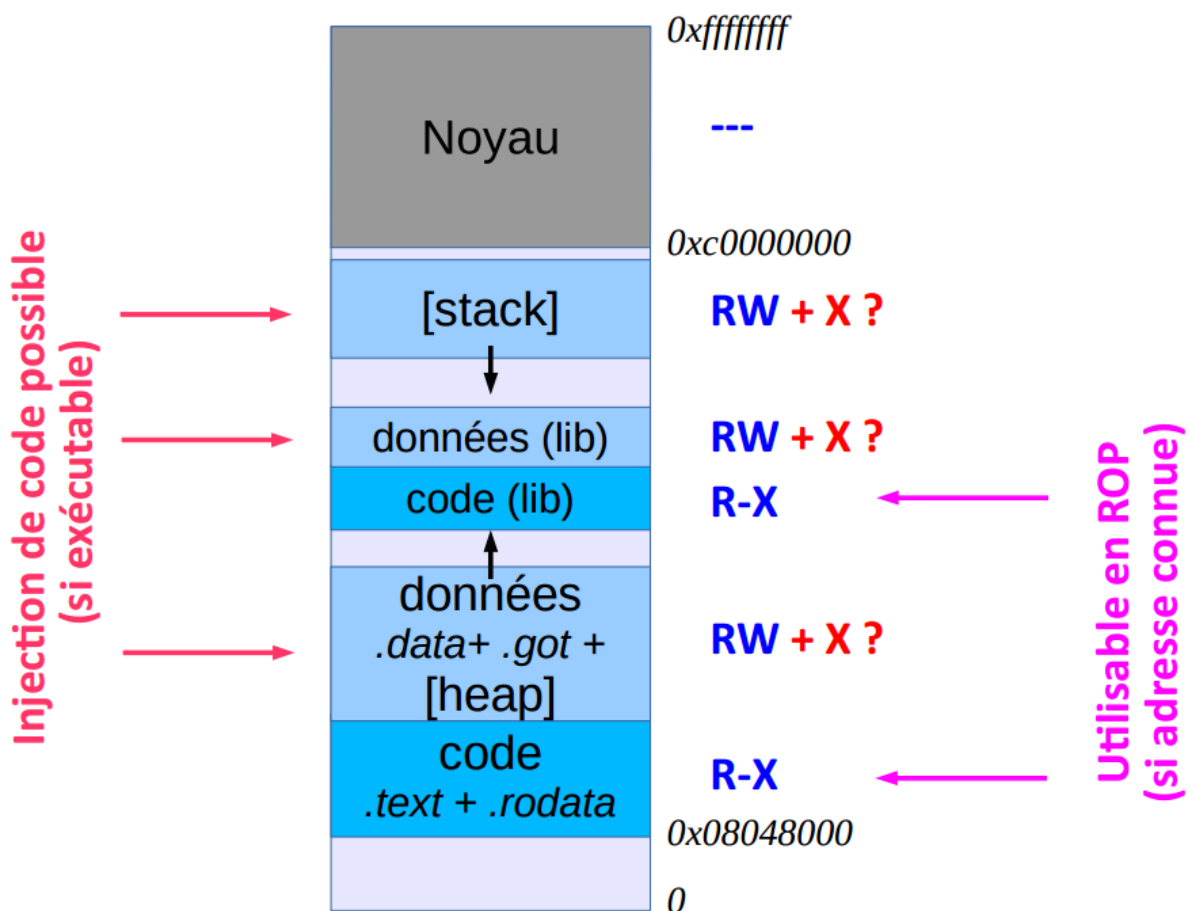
Injection de code possible
(si exécutable)

Noyau

[stack]

données (lib)

code (lib)

données
.data+ .got +
[heap]

code
.text + .rodata

0xffffffff

---

0xc0000000

RW + X ?

RW + X ?

R-X

RW + X ?

R-X

0x08048000

0

Utilisable en ROP
(si adresse connue)